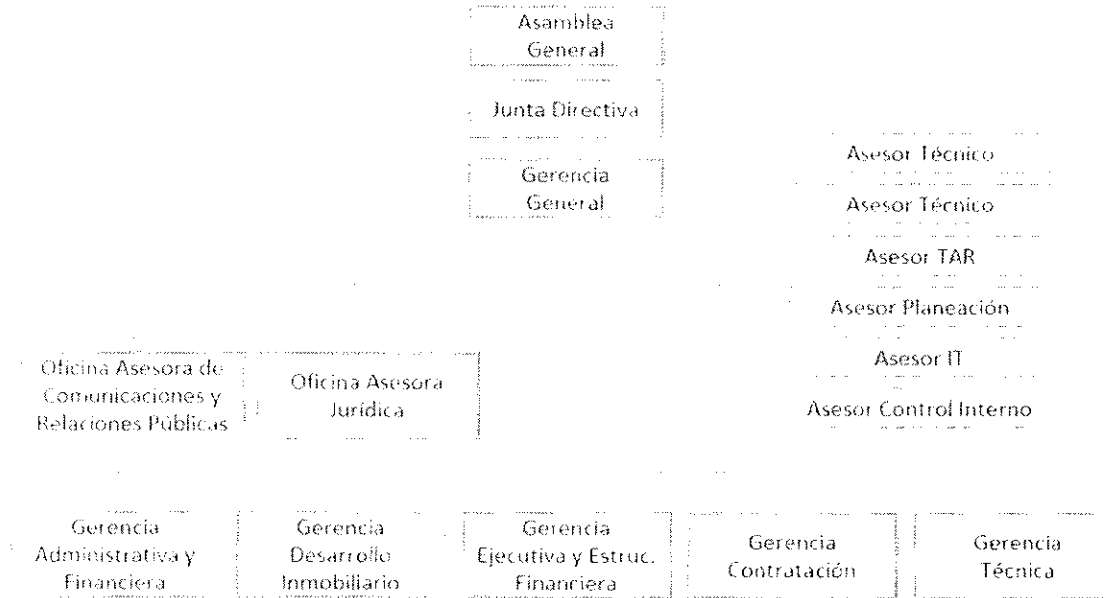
Asamblea General

Junta Directiva

Gerencia General

Asesor Técnico

Asesor Técnico

Asesor TAR

Asesor Planeación

Asesor IT

Asesor Control Interno

Oficina Asesora de Comunicaciones y Relaciones Públicas

Oficina Asesora Jurídica

Gerencia Administrativa y Financiera

Gerencia Desarrollo Inmobiliario

Gerencia Ejecutiva y Estruc. Financiera

Gerencia Contratación

Gerencia Técnica